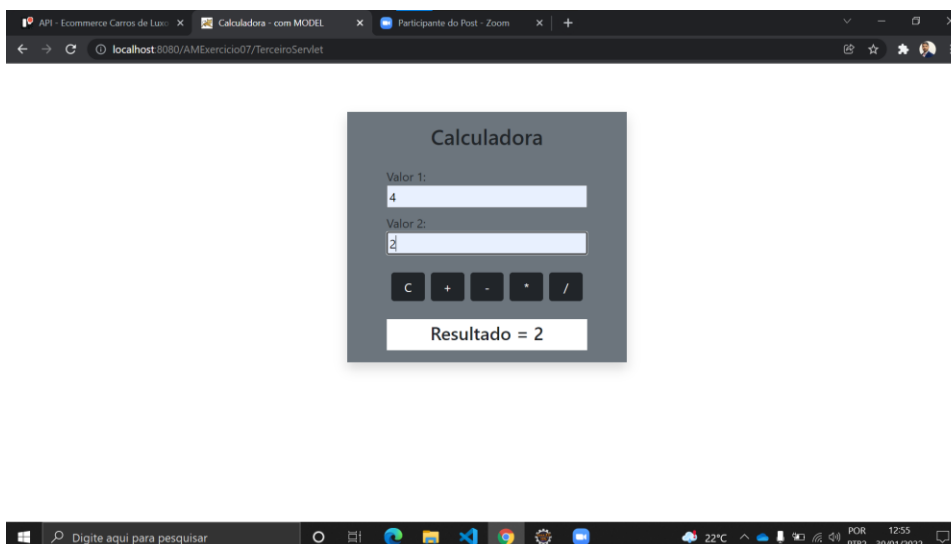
API - Ecommerce Carros de Luxo ×
Calculadora - com MODEL ×
Participante do Post - Zoom ×
+

localhost:8080/AMExercicio07/TerceiroServlet

Calculadora

Valor 1:
4

Valor 2:
2

C
+
-
*
/

Resultado = 2

Digite aqui para pesquisar

22°C
POR
PTB2
12:55
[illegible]